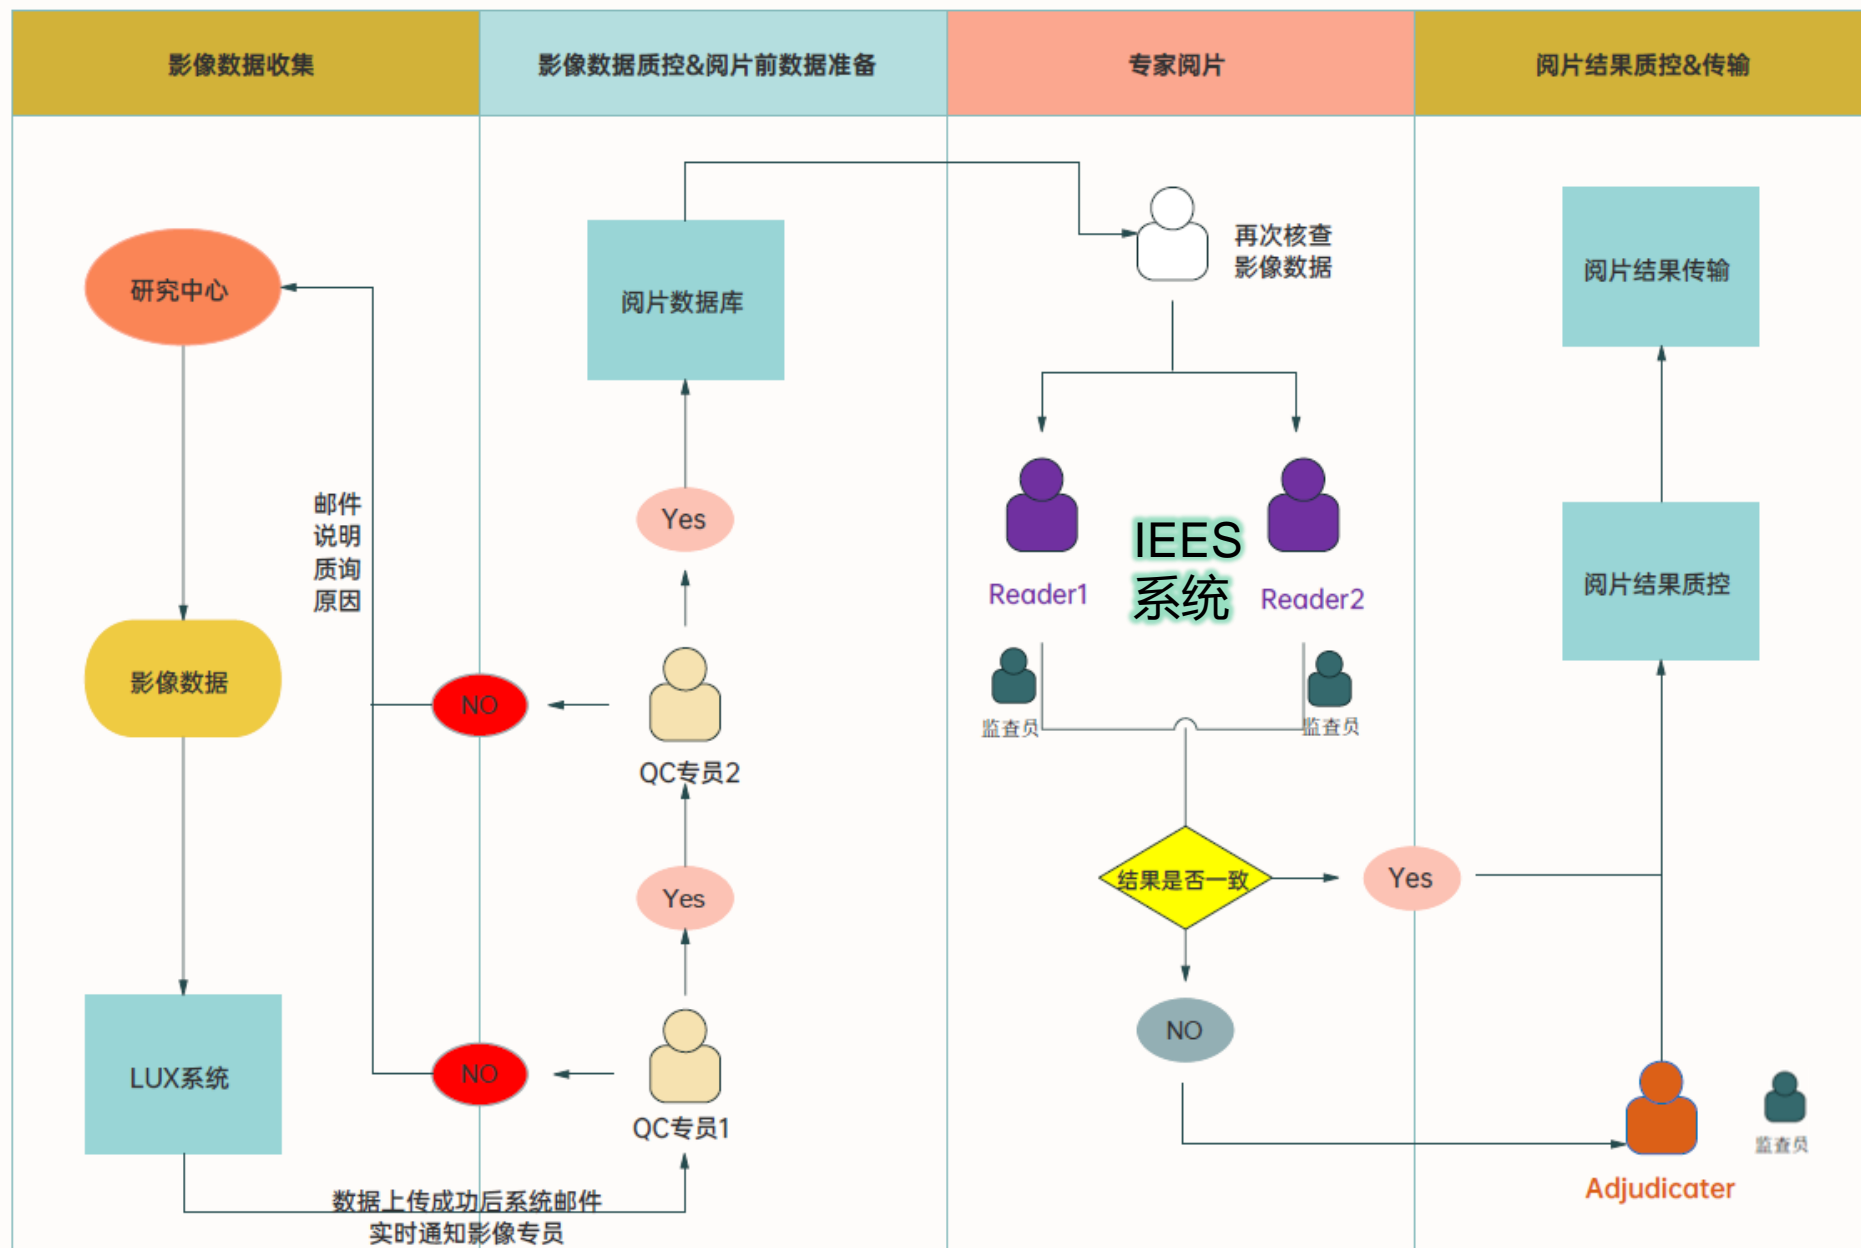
影像数据收集

影像数据质控&阅片前数据准备

专家阅片

阅片结果质控&传输

研究中心

邮件说明质询原因

影像数据

LUX系统

数据上传成功后系统邮件实时通知影像专员

阅片数据库

Yes

NO

QC专员2

Yes

NO

QC专员1

再次核查影像数据

Reader1

IEES系统

Reader2

监查员

监查员

结果是否一致

Yes

NO

阅片结果传输

阅片结果质控

Adjudicater

监查员